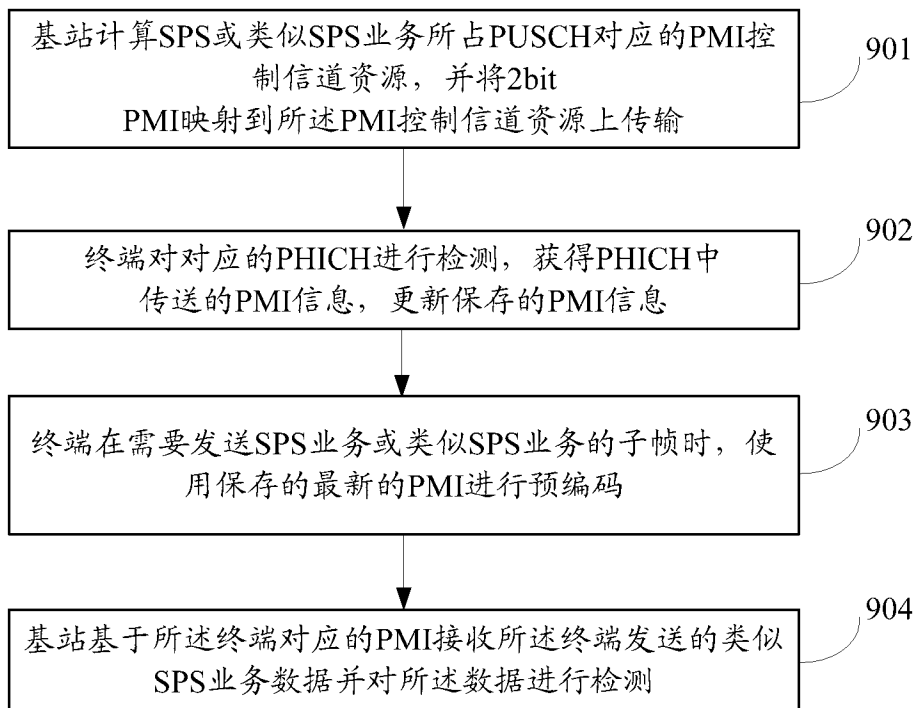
基站计算SPS或类似SPS业务所占PUSCH对应的PMI控制信道资源，并将2bit PMI映射到所述PMI控制信道资源上传输

901

终端对对应的PHICH进行检测，获得PHICH中传送的PMI信息，更新保存的PMI信息

902

终端在需要发送SPS业务或类似SPS业务的子帧时，使用保存的最新的PMI进行预编码

903

基站基于所述终端对应的PMI接收所述终端发送的类似SPS业务数据并对所述数据进行检测

904